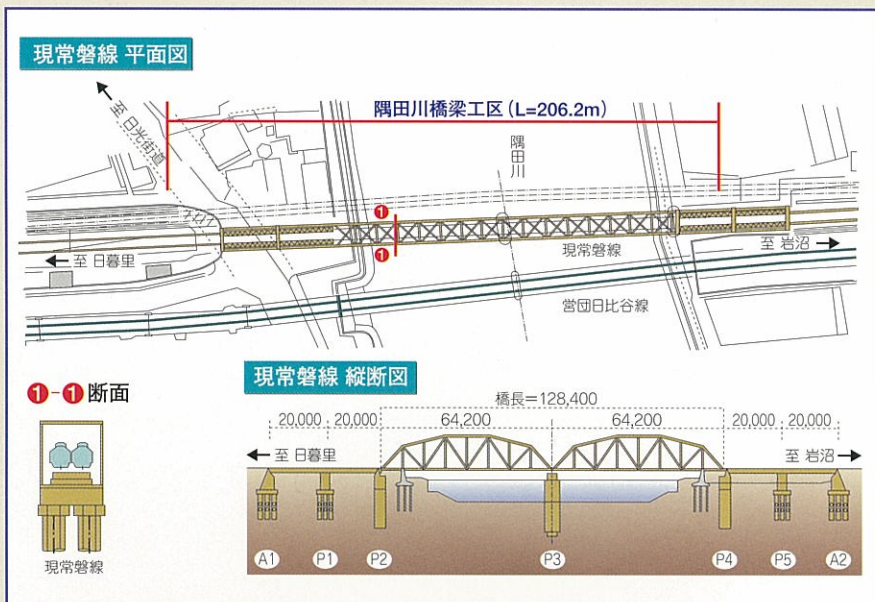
現常磐線 平面図

隅田川橋梁工区（L=206.2m）

至 日光街道

隅田川

❶

❶

至 日暮里

現常磐線

至 岩沼

営団日比谷線

❶-❶断面

現常磐線

現常磐線 縦断図

橋長＝128,400

20,000　20,000　64,200　64,200　20,000　20,000

至 日暮里

至 岩沼

A1　P1　P2　P3　P4　P5　A2